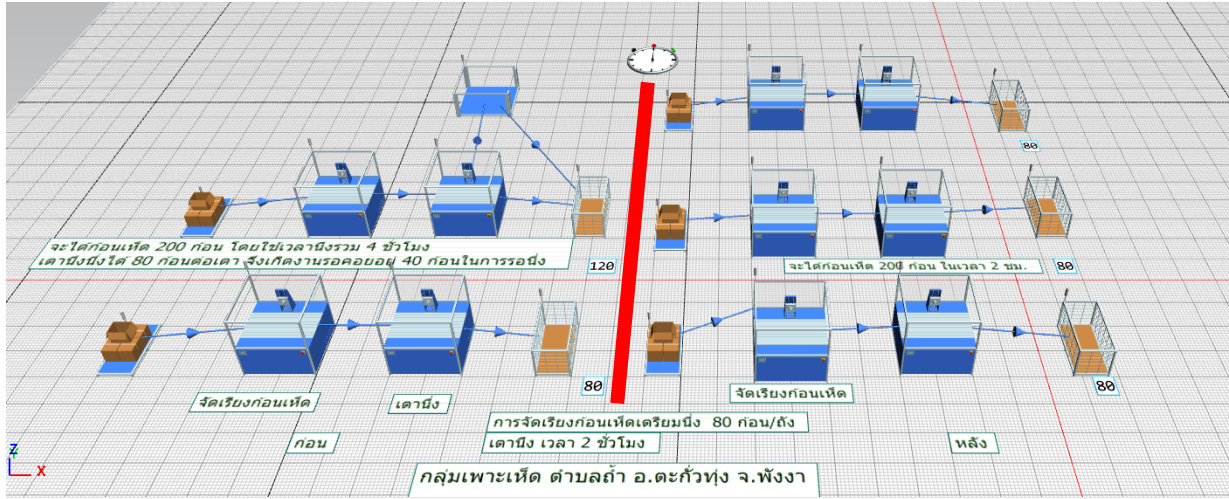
80

จะได้ก้อนเห็ด 200 ก้อน โดยใช้เวลานึ่งรวม 4 ชั่วโมง
เตานึ่งนึ่งได้ 80 ก้อนต่อเตา จึงเกิดงานรอคอยอยู่ 40 ก้อนในการรอนึ่ง

120

จะได้ก้อนเห็ด 200 ก้อน ในเวลา 2 ชม.

80

80

80

จัดเรียงก้อนเห็ด

เตานึ่ง

จัดเรียงก้อนเห็ด

การจัดเรียงก้อนเห็ดเตรียมนึ่ง 80 ก้อน/ถัง
เตานึ่ง เวลา 2 ชั่วโมง

ก่อน

หลัง

กลุ่มเพาะเห็ด ตำบลถ้ำ อ.ตะกั่วทุ่ง จ.พังงา

Z
X